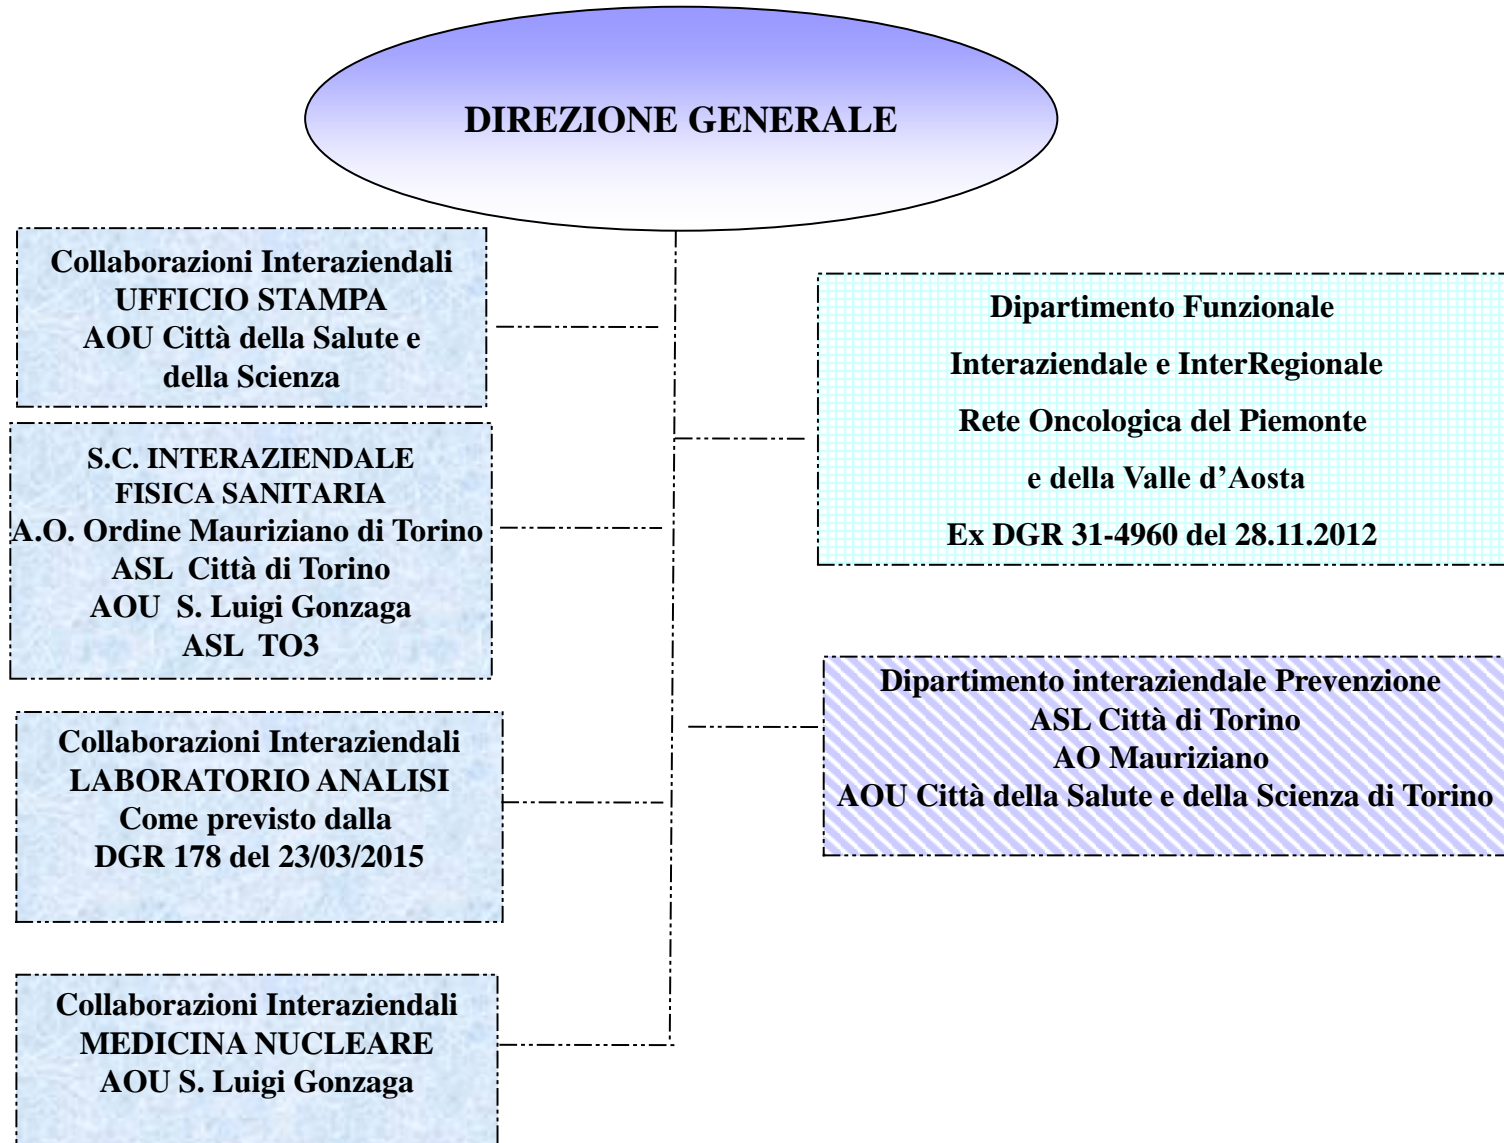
DIREZIONE GENERALE

Collaborazioni Interaziendali
UFFICIO STAMPA
AOU Città della Salute e della Scienza

Dipartimento Funzionale
Interaziendale e InterRegionale
Rete Oncologica del Piemonte
e della Valle d'Aosta
Ex DGR 31-4960 del 28.11.2012

S.C. INTERAZIENDALE
FISICA SANITARIA
A.O. Ordine Mauriziano di Torino
ASL Città di Torino
AOU S. Luigi Gonzaga
ASL TO3

Dipartimento interaziendale Prevenzione
ASL Città di Torino
AO Mauriziano
AOU Città della Salute e della Scienza di Torino

Collaborazioni Interaziendali
LABORATORIO ANALISI
Come previsto dalla
DGR 178 del 23/03/2015

Collaborazioni Interaziendali
MEDICINA NUCLEARE
AOU S. Luigi Gonzaga